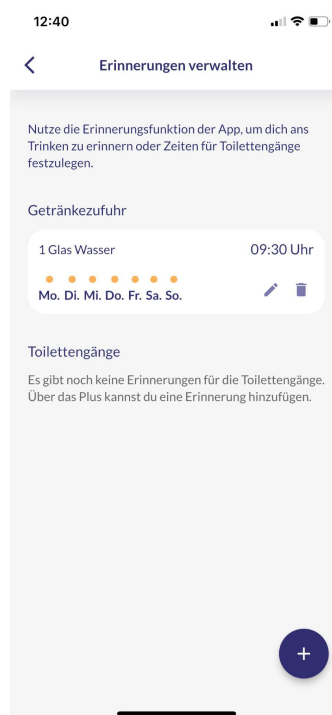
12:40

Erinnerungen verwalten

Nutze die Erinnerungsfunktion der App, um dich ans Trinken zu erinnern oder Zeiten für Toilettengänge festzulegen.

Getränkezufuhr

1 Glas Wasser

09:30 Uhr

Mo. Di. Mi. Do. Fr. Sa. So.

Toilettengänge

Es gibt noch keine Erinnerungen für die Toilettengänge. Über das Plus kannst du eine Erinnerung hinzufügen.

+